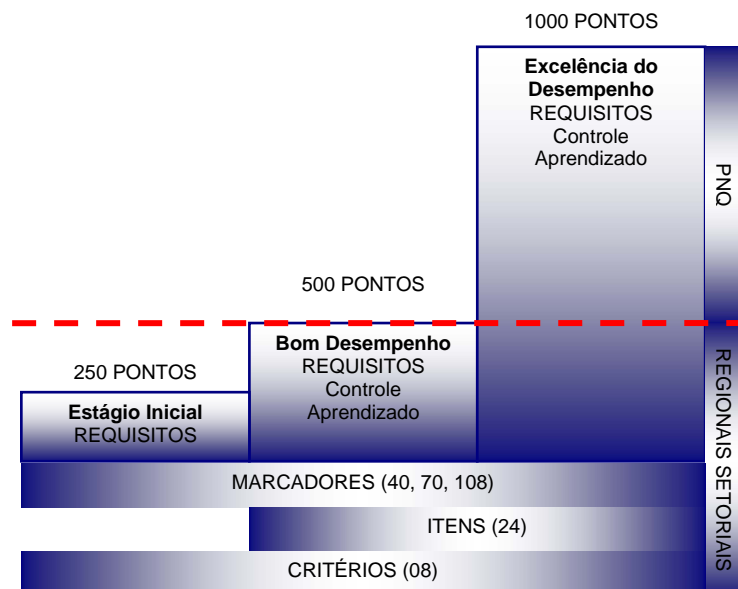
1000 PONTOS

**Excelência do Desempenho**
REQUISITOS
Controle
Aprendizado

PNQ

500 PONTOS

**Bom Desempenho**
REQUISITOS
Controle
Aprendizado

250 PONTOS

**Estágio Inicial**
REQUISITOS

REGIONAIS SETORIAIS

MARCADORES (40, 70, 108)

ITENS (24)

CRITÉRIOS (08)